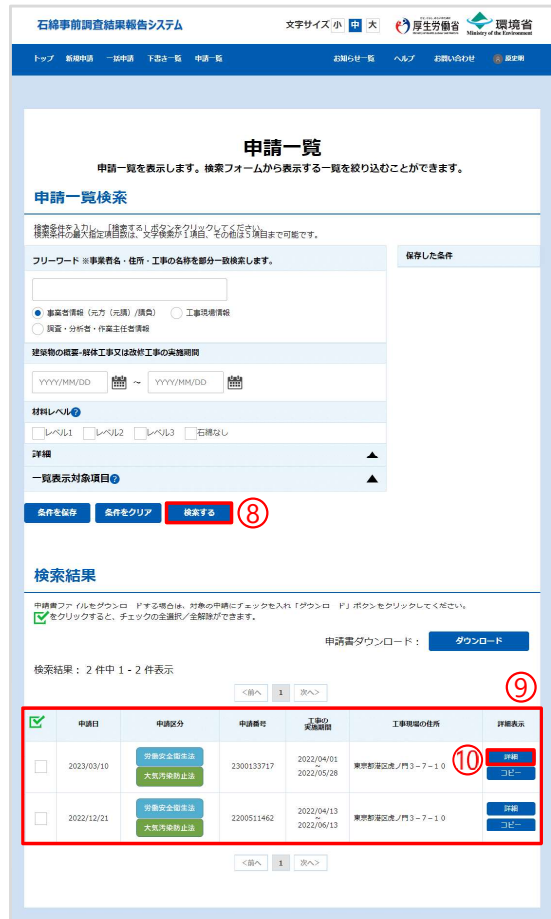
石綿事前調査結果報告システム

文字サイズ 小 中 大

厚生労働省

環境省 Ministry of the Environment

トップ 新規申請 一括申請 下書き一覧 申請一覧

お知らせ一覧 ヘルプ お問い合わせ 認定者

申請一覧

申請一覧を表示します。検索フォームから表示する一覧を絞り込むことができます。

申請一覧検索

検索条件を入力し、「検索する」ボタンをクリックしてください。
検索条件の最大指定項目数は、文字検索が1項目、その他は5項目まで可能です。

フリーワード ※事業者名・住所・工事の名称を部分一致検索します。

保存した条件

事業者情報（元方（元請）/請負）

工事現場情報

調査・分析者・作業主任者情報

建築物の概要・解体工事又は改修工事の実施期間

YYYY/MM/DD ～ YYYY/MM/DD

材料レベル

レベル1 レベル2 レベル3 石綿なし

詳細

一覧表示対象項目

条件を保存 条件をクリア 検索する ⑧

検索結果

申請書ファイルをダウンロードする場合は、対象の申請にチェックを入れ「ダウンロード」ボタンをクリックしてください。
をクリックすると、チェックの全選択／全解除ができます。

申請書ダウンロード： ダウンロード

検索結果： 2 件中 1 - 2 件表示

<前へ 1 次へ>

⑨

| | 申請日 | 申請区分 | 申請番号 | 工事の実施期間 | 工事現場の住所 | 詳細表示 |
|---|---|---|---|---|---|---|
| | 2023/03/10 | 労働安全衛生法 大気汚染防止法 | 2300133717 | 2022/04/01 ～ 2022/05/28 | 東京都港区虎ノ門３－７－１０ | ⑩ 詳細 コピー |
| | 2022/12/21 | 労働安全衛生法 大気汚染防止法 | 2200511462 | 2022/04/13 ～ 2022/06/13 | 東京都港区虎ノ門３－７－１０ | 詳細 コピー |

<前へ 1 次へ>